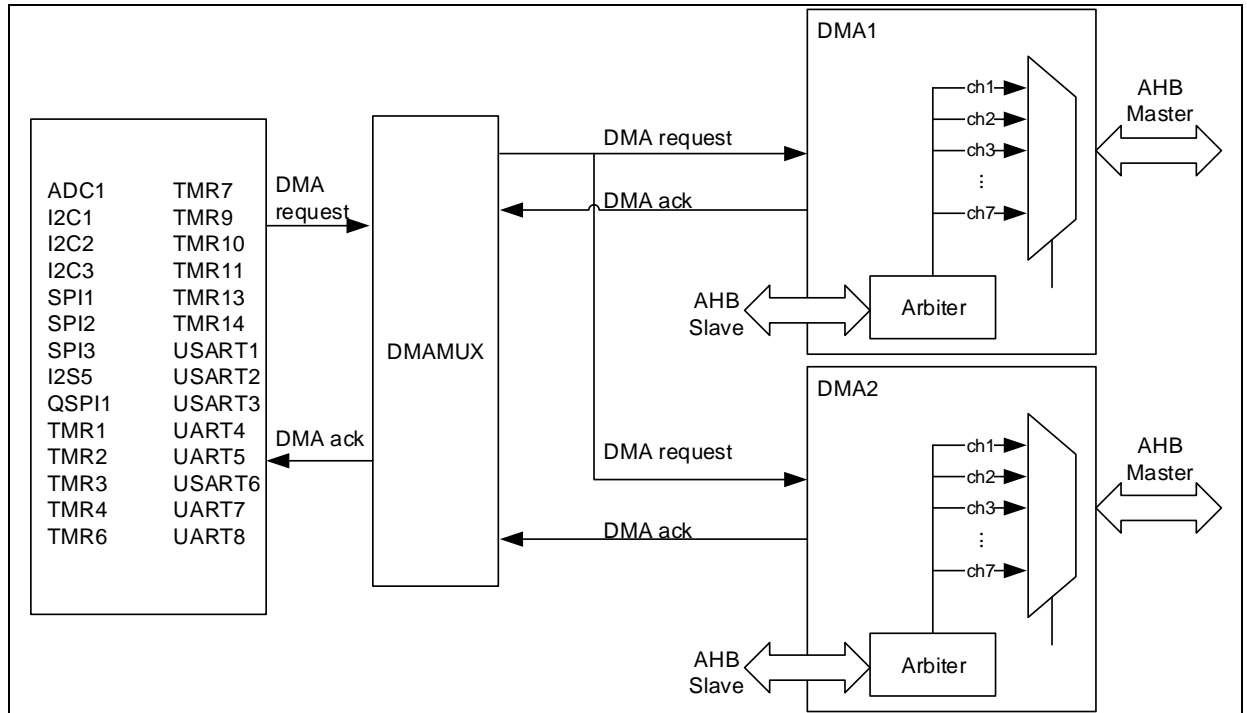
ADC1
I2C1
I2C2
I2C3
SPI1
SPI2
SPI3
I2S5
QSPI1
TMR1
TMR2
TMR3
TMR4
TMR6

TMR7
TMR9
TMR10
TMR11
TMR13
TMR14
USART1
USART2
USART3
UART4
UART5
USART6
UART7
UART8

DMA request
DMA ack

DMAMUX

DMA request
DMA ack
DMA request
DMA ack

DMA1
ch1
ch2
ch3
⋮
ch7
Arbiter
AHB Master
AHB Slave

DMA2
ch1
ch2
ch3
⋮
ch7
Arbiter
AHB Master
AHB Slave